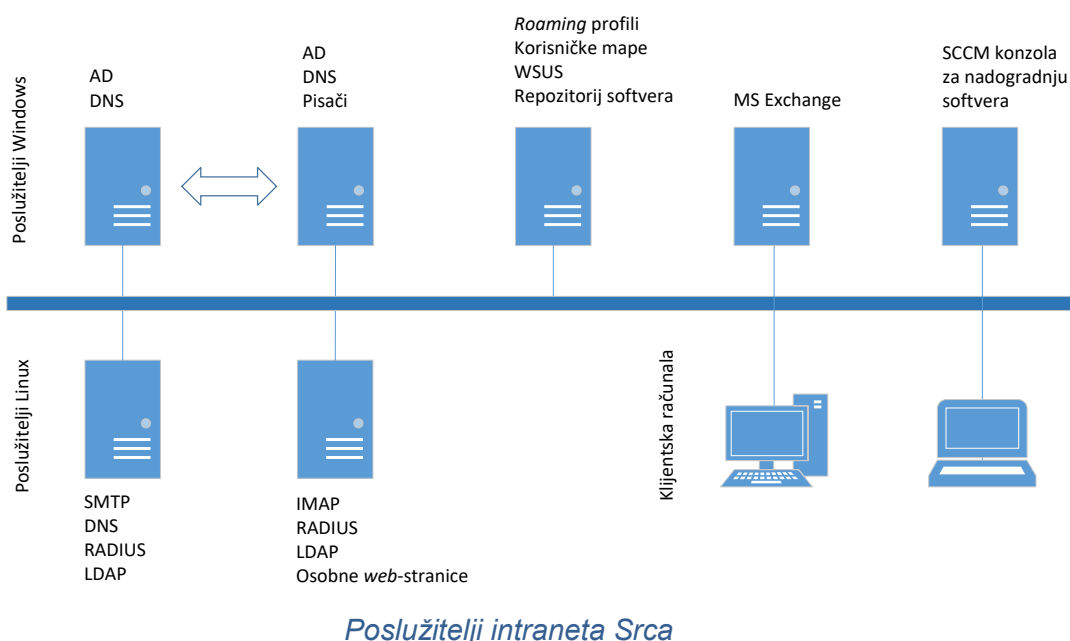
Poslužitelji Windows

AD
DNS

AD
DNS
Pisači

*Roaming* profili
Korisničke mape
WSUS
Repozitorij softvera

MS Exchange

SCCM konzola
za nadogradnju
softvera

Poslužitelji Linux

SMTP
DNS
RADIUS
LDAP

IMAP
RADIUS
LDAP
Osobne *web*-stranice

Klijentska računala

*Poslužitelji intraneta Srca*